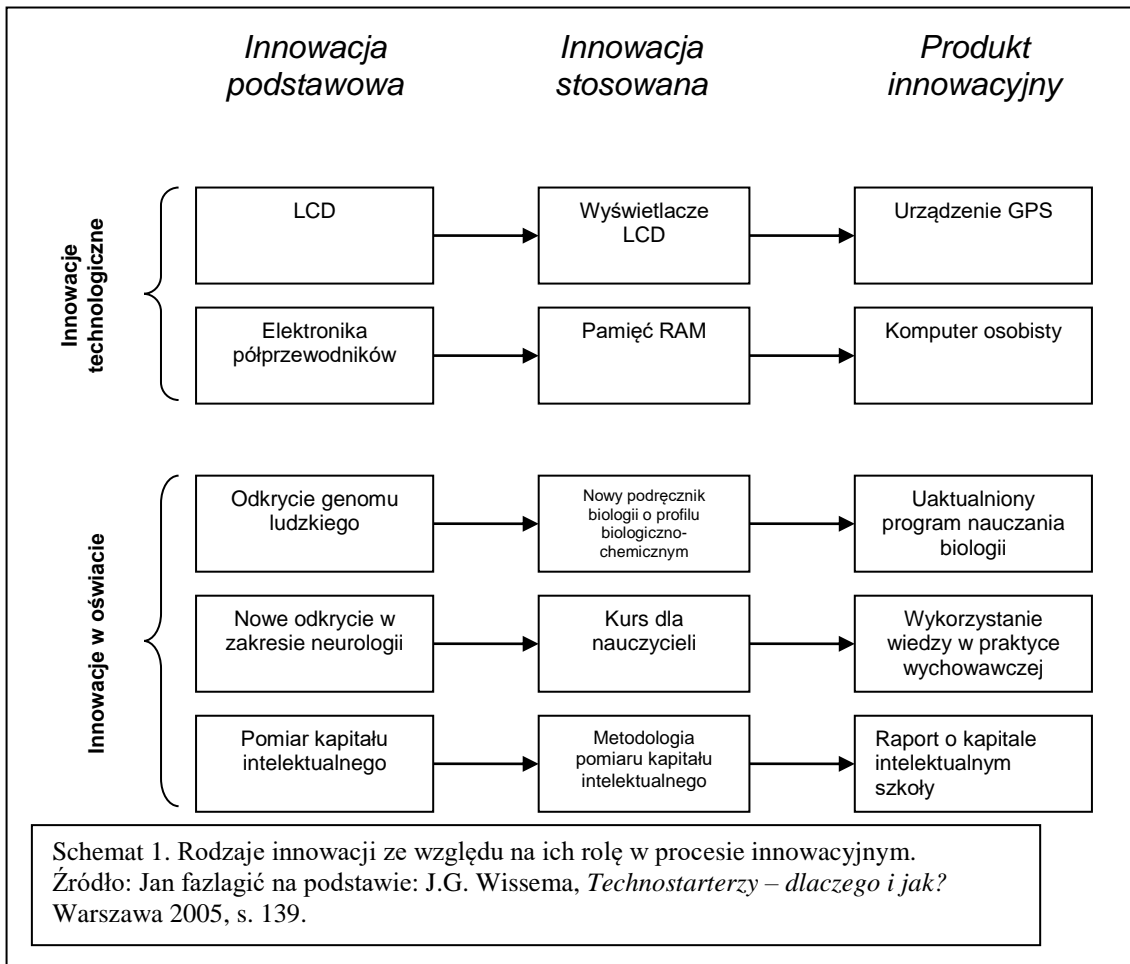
Innowacja podstawowa

Innowacja stosowana

Produkt innowacyjny

Innowacje technologiczne

LCD

Wyświetlacze LCD

Urządzenie GPS

Elektronika półprzewodników

Pamięć RAM

Komputer osobisty

Innowacje w oświacie

Odkrycie genomu ludzkiego

Nowy podręcznik biologii o profilu biologiczno-chemicznym

Uaktualniony program nauczania biologii

Nowe odkrycie w zakresie neurologii

Kurs dla nauczycieli

Wykorzystanie wiedzy w praktyce wychowawczej

Pomiar kapitału intelektualnego

Metodologia pomiaru kapitału intelektualnego

Raport o kapitale intelektualnym szkoły

Schemat 1. Rodzaje innowacji ze względu na ich rolę w procesie innowacyjnym.
Źródło: Jan fazlagić na podstawie: J.G. Wissema, *Technostarterzy – dlaczego i jak?* Warszawa 2005, s. 139.